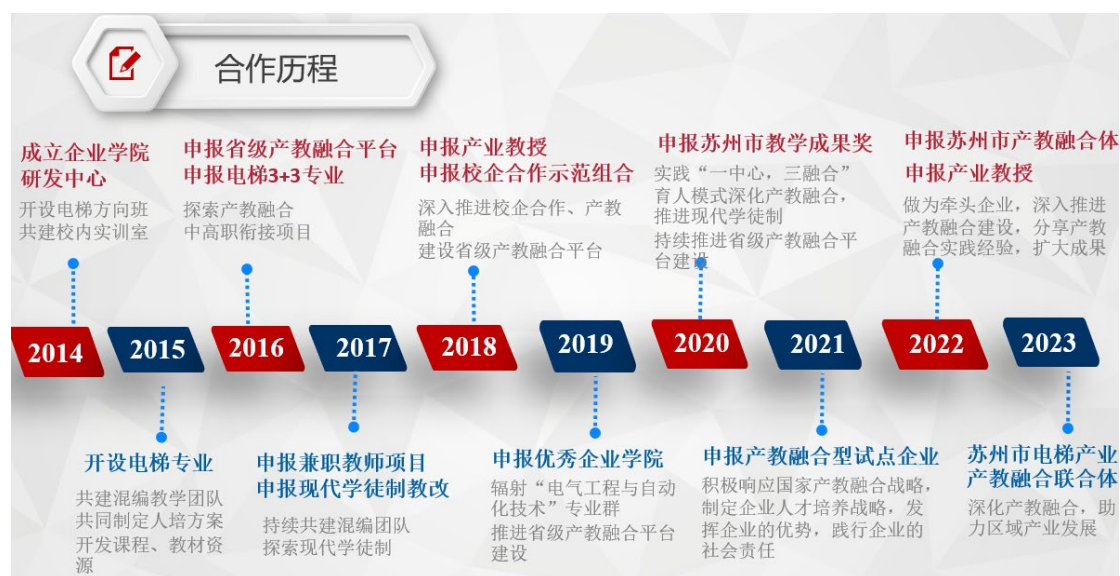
合作历程

成立企业学院
研发中心

开设电梯方向班
共建校内实训室

申报省级产教融合平台
申报电梯3+3专业

探索产教融合
中高职衔接项目

申报产业教授
申报校企合作示范组合

深入推进校企合作、产教融合
建设省级产教融合平台

申报苏州市教学成果奖

实践“一中心，三融合”育人模式深化产教融合，推进现代学徒制
持续推进省级产教融合平台建设

申报苏州市产教融合体
申报产业教授

做为牵头企业，深入推进产教融合建设，分享产教融合实践经验，扩大成果

2014
2015
2016
2017
2018
2019
2020
2021
2022
2023

开设电梯专业

共建混编教学团队
共同制定人培方案
开发课程、教材资源

申报兼职教师项目
申报现代学徒制教改

持续共建混编团队
探索现代学徒制

申报优秀企业学院

辐射“电气工程与自动化技术”专业群
推进省级产教融合平台建设

申报产教融合型试点企业

积极响应国家产教融合战略，制定企业人才培养战略，发挥企业的优势，践行企业的社会责任

苏州市电梯产业
产教融合联合体

深化产教融合，助力区域产业发展